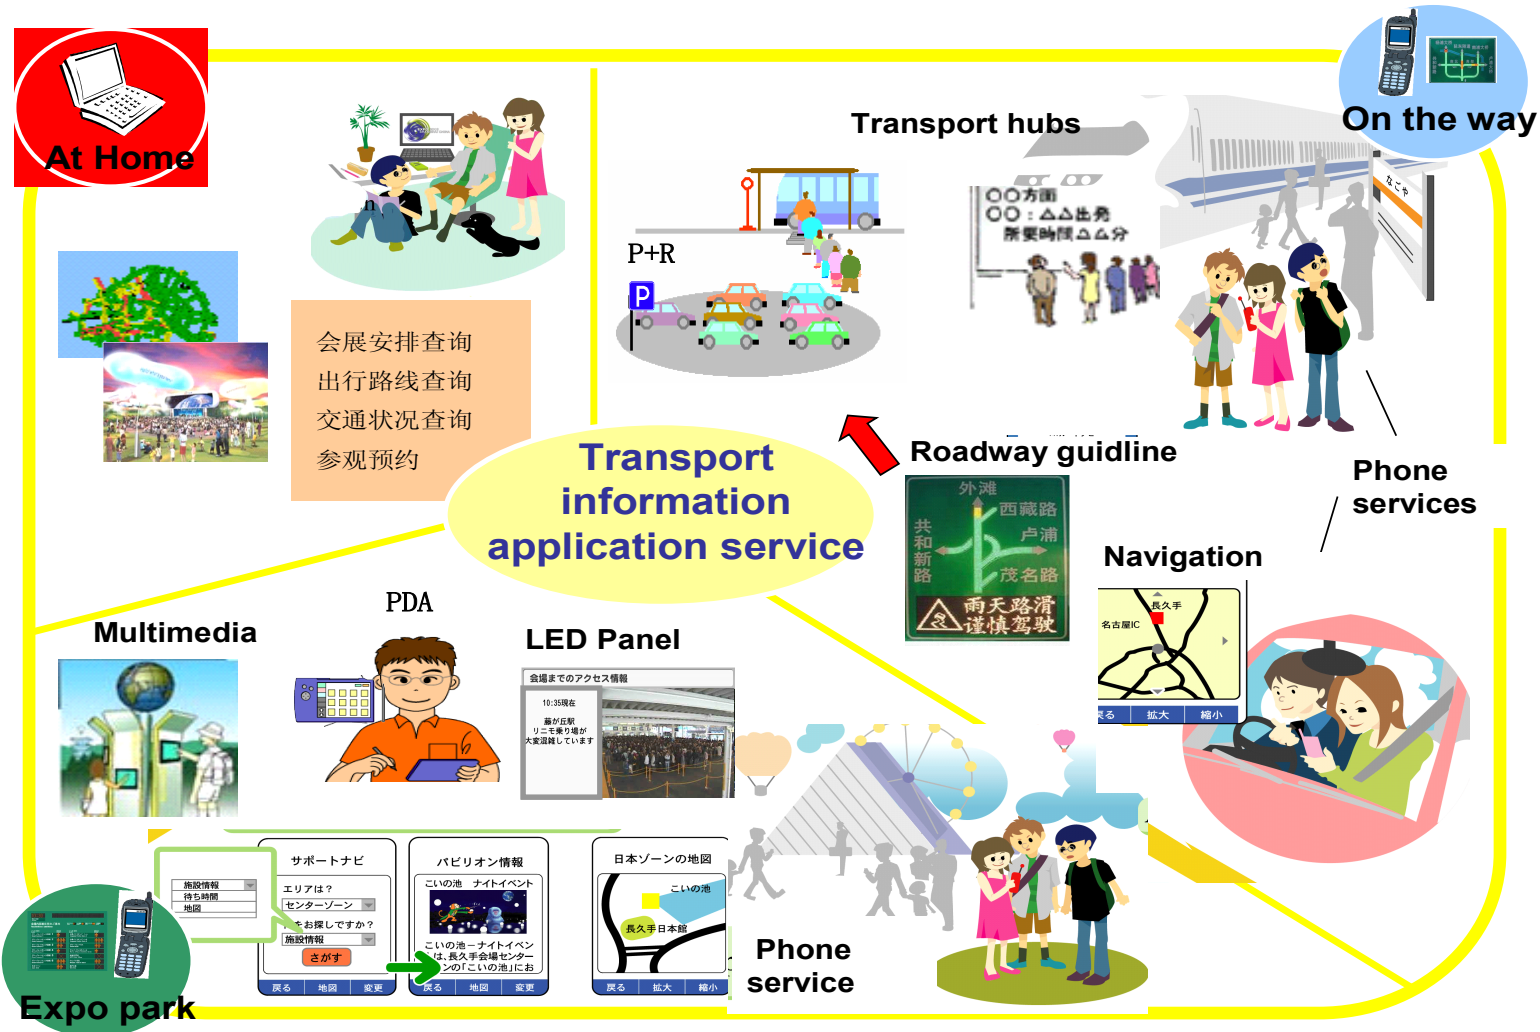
At Home

会展安排查询
出行路线查询
交通状况查询
参观预约

Transport hubs

On the way

P+R

P

〇〇方面
〇〇：△△出発
所要時間△△分

Transport information application service

Roadway guidline

外滩
西藏路
共和新路
卢浦
茂名路
雨天路滑
谨慎驾驶

Phone services

Navigation

長久手
名古屋IC
戻る 拡大 縮小

Multimedia

PDA

LED Panel

会場までのアクセス情報
10:35現在
藤が丘駅
リニモ乗り場が
大変混雑しています

施設情報
待ち時間
地図

サポートナビ
エリアは？
センターゾーン
をお探しですか？
施設情報
さがす
戻る 地図 変更

パビリオン情報
こいの池 ナイトイベント
こいの池－ナイトイベン
は、長久手会場センター
ンの「こいの池」にお
戻る 地図 変更

日本ゾーンの地図
こいの池
長久手日本館
戻る 拡大 縮小

Phone service

Expo park